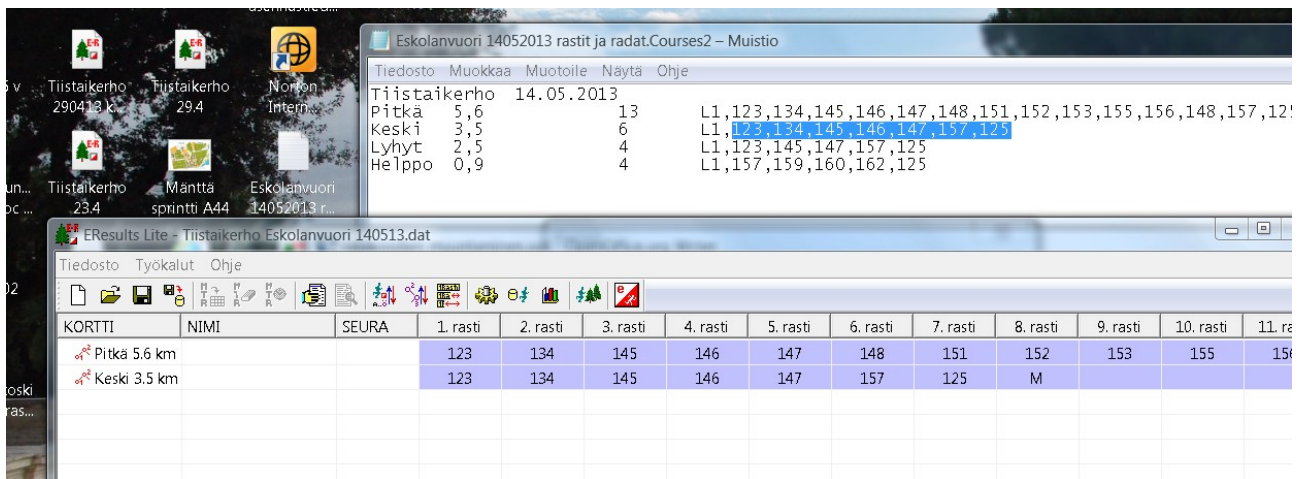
5 v
Tiistaikerho 290413 k
Tiistaikerho 29.4
Norton Intern...
un... oc ...
Tiistaikerho 23.4
Mänttä sprintti A44
Eskolanvuori 14052013 r...
02
toski ras...

Eskolanvuori 14052013 rastit ja radat.Courses2 – Muistio
Tiedosto Muokkaa Muotoile Näytä Ohje
Tiistaikerho 14.05.2013
Pitkä 5,6 13 L1,123,134,145,146,147,148,151,152,153,155,156,148,157,12
Keski 3,5 6 L1,123,134,145,146,147,157,125
Lyhyt 2,5 4 L1,123,145,147,157,125
Helppo 0,9 4 L1,157,159,160,162,125

EResults Lite - Tiistaikerho Eskolanvuori 140513.dat
Tiedosto Työkalut Ohje

| KORTTI | NIMI | SEURA | 1. rasti | 2. rasti | 3. rasti | 4. rasti | 5. rasti | 6. rasti | 7. rasti | 8. rasti | 9. rasti | 10. rasti | 11. r |
|---|---|---|---|---|---|---|---|---|---|---|---|---|---|
| Pitkä 5.6 km | | | 123 | 134 | 145 | 146 | 147 | 148 | 151 | 152 | 153 | 155 | 15 |
| Keski 3.5 km | | | 123 | 134 | 145 | 146 | 147 | 157 | 125 | M | | | |